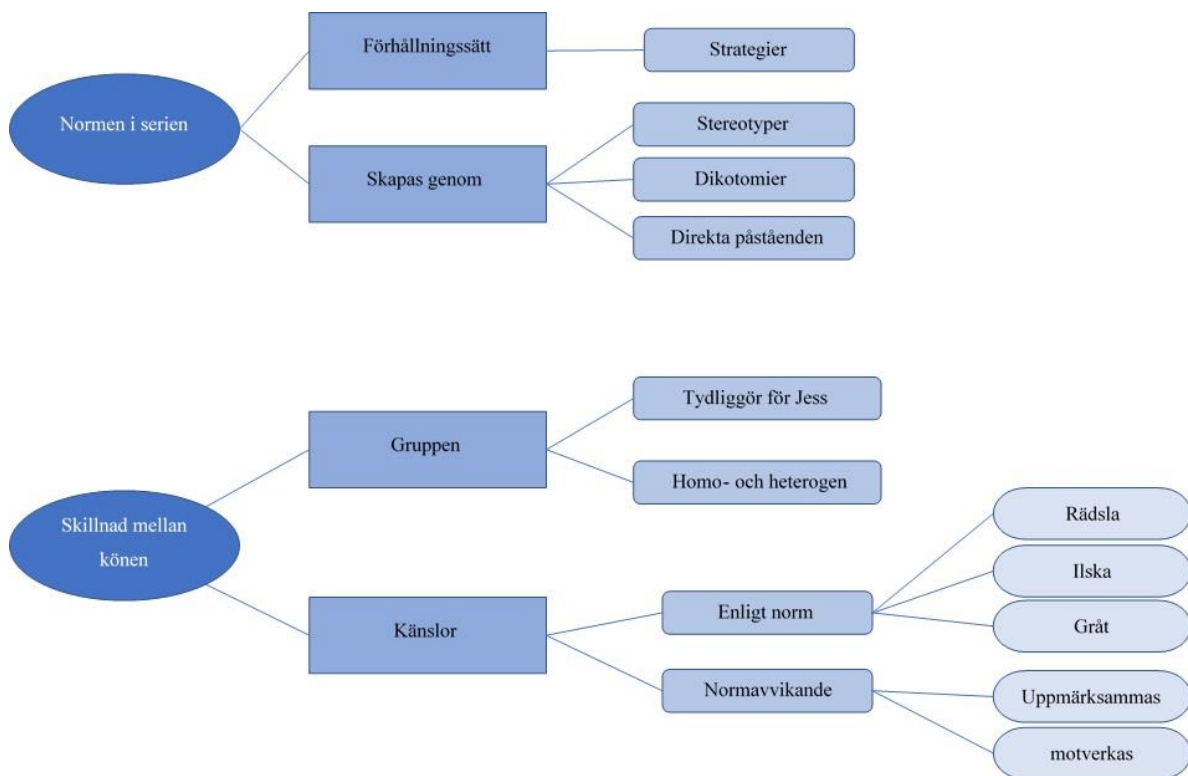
Normen i serien

Förhållningssätt

Strategier

Skapas genom

Stereotyper

Dikotomier

Direkta påståenden

Skillnad mellan könen

Gruppen

Tydliggör för Jess

Homo- och heterogen

Känslor

Enligt norm

Rädsla

Ilska

Gråt

Normavvikande

Uppmärksammas

motverkas